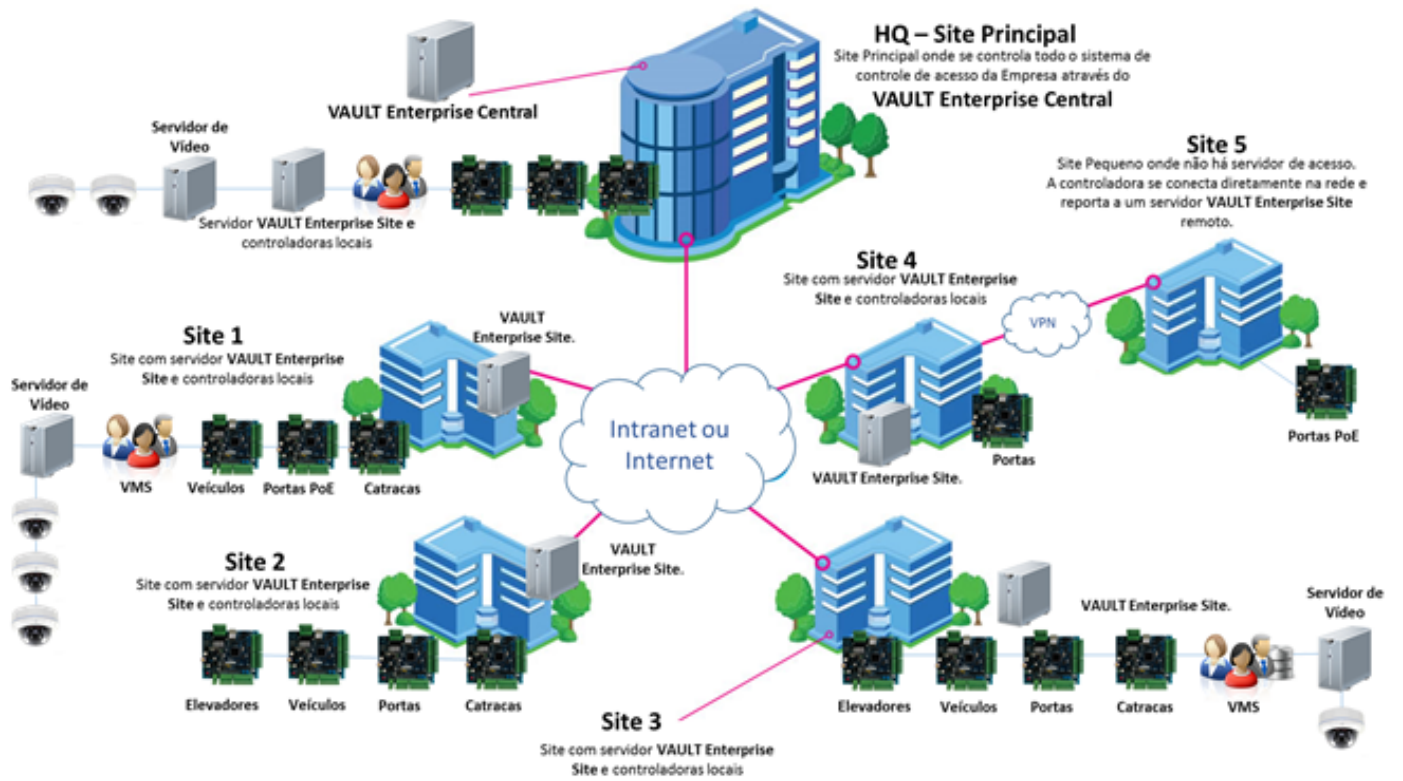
HQ – Site Principal
Site Principal onde se controla todo o sistema de controle de acesso da Empresa através do
VAULT Enterprise Central

VAULT Enterprise Central

Servidor de Vídeo

Servidor VAULT Enterprise Site e controladoras locais

Site 5
Site Pequeno onde não há servidor de acesso. A controladora se conecta diretamente na rede e reporta a um servidor VAULT Enterprise Site remoto.

Site 4
Site com servidor VAULT Enterprise Site e controladoras locais

VPN

Portas PoE

Site 1
Site com servidor VAULT Enterprise Site e controladoras locais

VAULT Enterprise Site.

Servidor de Vídeo

VMS
Veículos
Portas PoE
Catracas

Intranet ou Internet

VAULT Enterprise Site.
Portas

Site 2
Site com servidor VAULT Enterprise Site e controladoras locais

VAULT Enterprise Site.

VAULT Enterprise Site.

Servidor de Vídeo

Elevadores
Veículos
Portas
Catracas

Elevadores
Veículos
Portas
Catracas
VMS

Site 3
Site com servidor VAULT Enterprise Site e controladoras locais